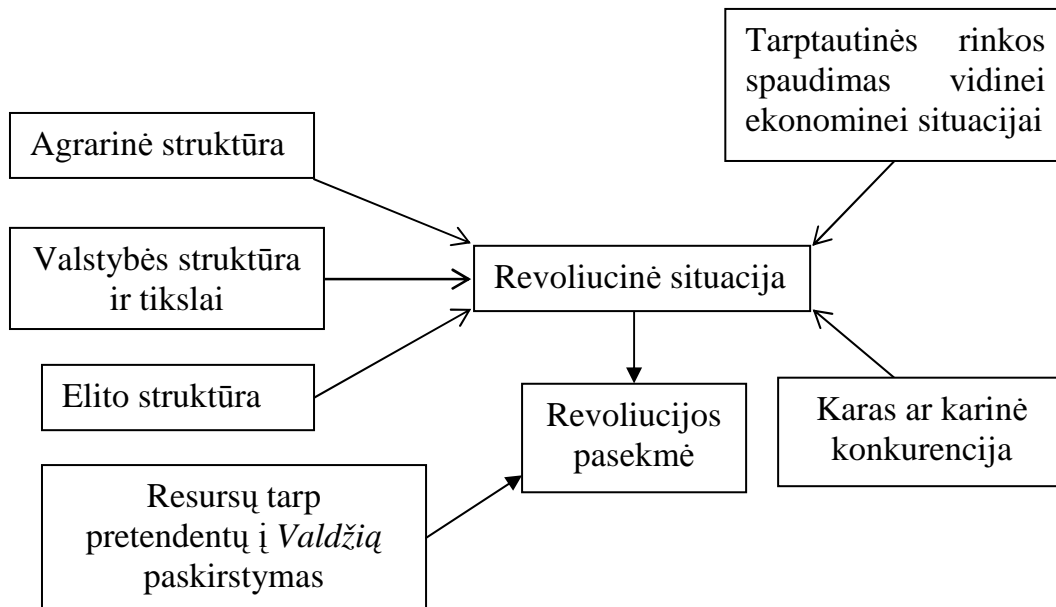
Tarptautinės rinkos spaudimas vidinei ekonominei situacijai

Agrarinė struktūra

Valstybės struktūra ir tikslai

Revoliucinė situacija

Elito struktūra

Revoliucijos pasekmė

Karas ar karinė konkurencija

Resursų tarp pretendentų į *Valdžią* paskirstymas